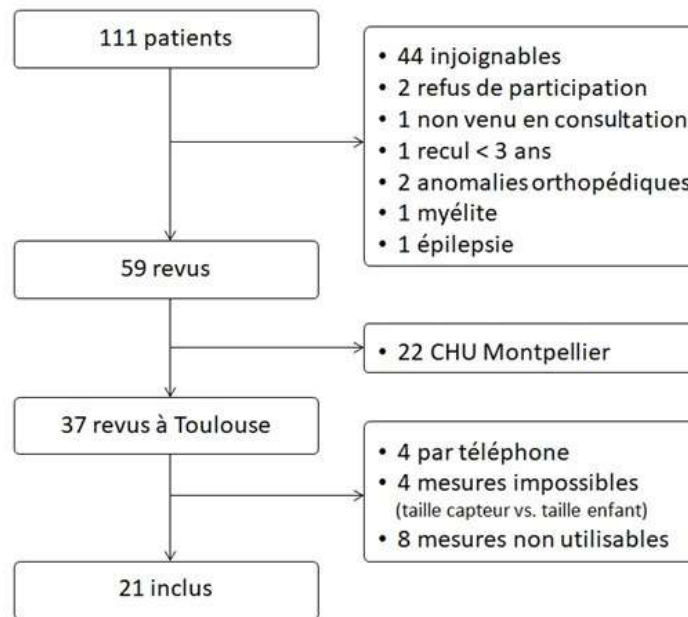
111 patients

• 44 injoignables
• 2 refus de participation
• 1 non venu en consultation
• 1 recul < 3 ans
• 2 anomalies orthopédiques
• 1 myélite
• 1 épilepsie

59 revus

• 22 CHU Montpellier

37 revus à Toulouse

• 4 par téléphone
• 4 mesures impossibles
(taille capteur vs. taille enfant)
• 8 mesures non utilisables

21 inclus